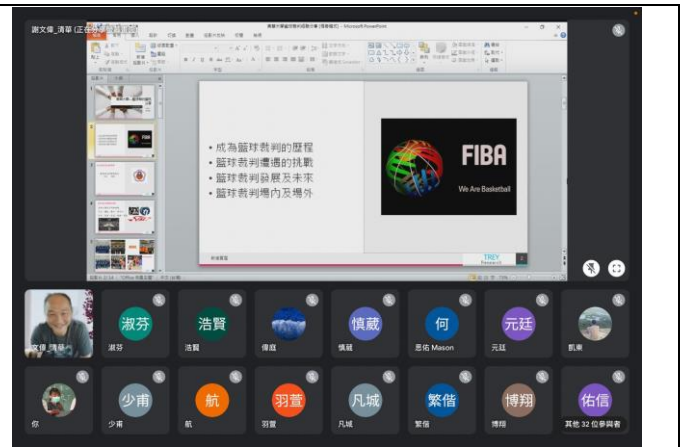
謝文偉_清華 (正在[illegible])

成為籃球裁判的歷程
籃球裁判遭遇的挑戰
籃球裁判發展及未來
籃球裁判場內及場外

FIBA
We Are Basketball

淑芬
淑芬
浩賢
浩賢
偉庭
慎葳
慎葳
何
思佑 Mason
元廷
元廷
凱東
文偉_清華
你
少甫
少甫
航
航
羽萱
羽萱
凡城
凡城
繁偕
繁偕
博翔
博翔
佑信
其他 32 位參與者